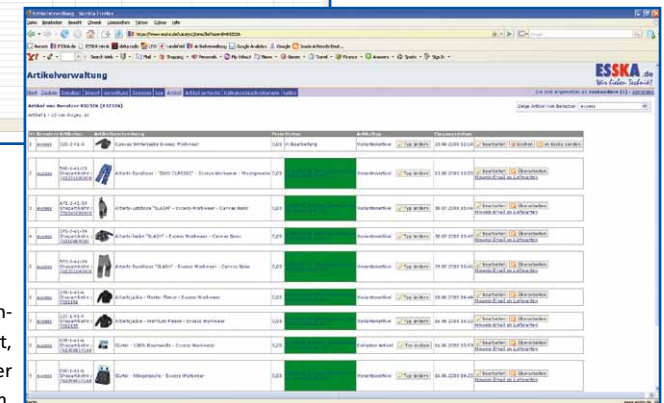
Artikelverwaltung - Mozilla Firefox

Datei Bearbeiten Ansicht Chronik Lesezeichen Extras Hilfe

ESSKA.de

Wir lieben Technik!

Artikelverwaltung

Artikel von Benutzer ESS326 (ESS326)

Artikel 1 - 10 von insges. 10

| Nr. | Benutzer | Artikelnr. | Artikelbeschreibung | Preis | Status | Artikeltyp | Eingangsdatum | |
|---|---|---|---|---|---|---|---|---|
| 1 | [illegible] | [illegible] | Canvas Winterjacke Esseco Workwear | 0,00 | In Bearbeitung | Vorankündigung | 25.06.2008 | Bearbeiten |
| 2 | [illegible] | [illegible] | Arbeits-Bundhose "ESSO CLASSIC" - Esseco Workwear | 0,00 | | Vorankündigung | 25.06.2008 | Bearbeiten |
| 3 | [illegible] | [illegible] | Arbeits-Latzhose "SLASH" - Esseco Workwear - Canvas Bond | 0,00 | | Vorankündigung | 30.07.2008 | Bearbeiten |
| 4 | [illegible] | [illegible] | Arbeits-Jacke "SLASH" - Esseco Workwear - Canvas Bond | 0,00 | | Vorankündigung | 30.07.2008 | Bearbeiten |
| 5 | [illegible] | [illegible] | Arbeits-Bundhose "SLASH" - Esseco Workwear - Canvas Bond | 0,00 | | Vorankündigung | 29.07.2008 | Bearbeiten |
| 6 | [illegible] | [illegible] | Arbeitsjacke - Marker Fleece - Esseco Workwear | 0,00 | | Vorankündigung | 16.06.2008 | Bearbeiten |
| 7 | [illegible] | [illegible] | Arbeitsjacke - Premium Fleece - Esseco Workwear | 0,00 | | Vorankündigung | 16.06.2008 | Bearbeiten |
| 8 | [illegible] | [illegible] | Shirts - 100% Baumwolle - Esseco Workwear | 0,00 | | Vorankündigung | 16.06.2008 | Bearbeiten |
| 9 | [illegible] | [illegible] | Shirts - Weste/Jacke - Esseco Workwear | 0,00 | | Vorankündigung | 16.06.2008 | Bearbeiten |

n-
t,
er
n